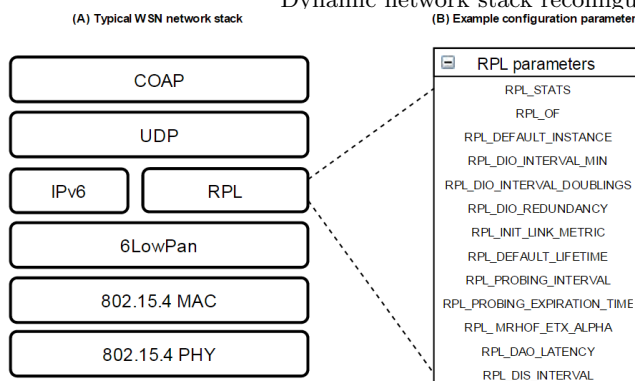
Dynamic network stack reconfigu

(A) Typical WSN network stack

(B) Example configuration paramete

COAP

UDP

IPv6

RPL

6LowPan

802.15.4 MAC

802.15.4 PHY

RPL parameters

RPL_STATS

RPL_OF

RPL_DEFAULT_INSTANCE

RPL_DIO_INTERVAL_MIN

RPL_DIO_INTERVAL_DOUBLINGS

RPL_DIO_REDUNDANCY

RPL_INIT_LINK_METRIC

RPL_DEFAULT_LIFETIME

RPL_PROBING_INTERVAL

RPL_PROBING_EXPIRATION_TIME

RPL_MRHOF_ETX_ALPHA

RPL_DAO_LATENCY

RPL_DIS_INTERVAL